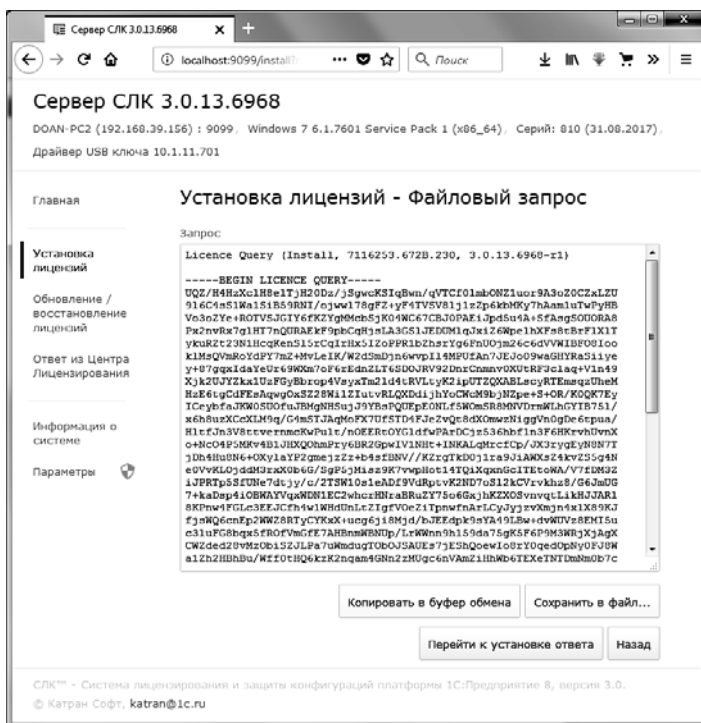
Сервер СЛК 3.0.13.6968

localhost:9099/install

Поиск

Сервер СЛК 3.0.13.6968

DOAN-PC2 (192.168.39.156) : 9099, Windows 7 6.1.7601 Service Pack 1 (x86_64), Серий: 810 (31.08.2017), Драйвер USB ключа 10.1.11.701

Главная

Установка лицензий

Обновление / восстановление лицензий

Ответ из Центра Лицензирования

Информация о системе

Параметры

Установка лицензий - Файловый запрос

Запрос

Licence Query (Install, 7116253.672B.230, 3.0.13.6968-r1)

-----BEGIN LICENCE QUERY-----
UQZ/H4HzXc1H8elTjH20Dz/j3gwcKSIqBwn/qVTCf01mbONZ1uor9A3oZ0CZxLZU
916C4m51Wa151B59RNI/ojww178gFZ+yF4TVSV81j1zZp6kbMKy7hAamluTwPyHB
Vo3nZYe+ROTVSJGIY6fKZYgMMcb5jK04WC67CBJ0PAE1Jpd5u4A+SfAmg5OUORA8
Px2nvRx7q1HT7nQURAEkF9pbCqHj3LA3GS1JEDUM1qJxiZ6Wpe1hXFs8tBrF1X1T
ykuRZt23N1HcqKen515rCqIrHx5IZoPPR1bZhsrYg6FnU0jm26c6dVVWIBF08Ioo
k1Ms0VmRoYdPY7mZ+MvLeIK/W2d5mDjn6wvpI14MPUfAn7JEJo09waGHYRa5iiye
y+87gqxIdaYeUr69WXm7oF6rEdnZLT6SDOJRV92DnrCmmnV0XUtRF3c1aq+V1n49
Xjk2UJYZkx1UzFGyBbrop4VsyxTm21d4tRVLtyK2ipUTZQXABLscyRTEmsqzUheM
HzE6tgCdFEsAqwgOxSZ28Wi1ZIutvRLQXDdijhYoCWcM9bjNZpe+S+OR/KOQK7Ey
ICeybfaJKW0SUOfuJBMgNH5uJ9YBsPQUEpEONLf5WOm5R8MNVDrmWLhGYI8751/
x6h8uzXCcXLM9q/G4mSTJAqMoFX7UfSTD4FJeZvQr8dXOmwzNiggVn0gDe6tpua/
H1tfJn3V8tvernmcKwPu1t/nOEERtOYG1dfwPArOCjz536hbf1n3F6HKrvhUvnX
o+NcO4P5MKv4B1JHXQOhmPry6BR2GpwIV1NHt+INKALqMrcfCp/JX3rygEyN8N7T
jDh4Hu8N6+OXylaYP2gmejzZz+b4sfBNV//KZrgTkDOj1ra9JiAWXsZ4kvZ55q4N
e0VvKL0jddM3rxX0b6G/SgP5jMisz9K7vwpHot14TQiXqxnGcIITEtoWA/V7fDM3Z
iJPRTp5SfUNe7dtjy/c/2TSW10s1eADf9VdRptvK2ND7oS12kCVrvkhz8/G6JmUG
7+kaDsp4iOBWAYVqxWDN1EC2whcrHNraBRuZY75o6GxjhKZXO5vnvqtLikHJJAR1
8KPnw4FGLe3EEJCfh4w1WHdUnLtZIgfVOeZiTpnwfnArLCyJyzvXmjn4x1X89KJ
fjsWQ6cnEp2WWZ8RTyCYKxX+ucg6ji8Mjd/bJEEdpk9sYA49LBw+dvWUVr8EMI5u
c31uFG8bqx5fROfVmGfE7AHBnmWBNUp/LrWWmn9h159da75gK5F6PM3WRjXjAgX
CWZded28vMzObiSZJLPa7uWmdugTObOJSAUEs7jEShQoew1o8rYOqedOpNyOFJ8W
a1Zh2HBhBu/Wff0tHQ6kzK2nqam4GNn2zMUgc6nVAmZ1iHhWb4TEXeTNTDmNm0b7c

Копировать в буфер обмена

Сохранить в файл...

Перейти к установке ответа

Назад

СЛК™ - Система лицензирования и защиты конфигураций платформы 1С:Предприятие 8, версия 3.0.
© Катран Софт, katran@1c.ru